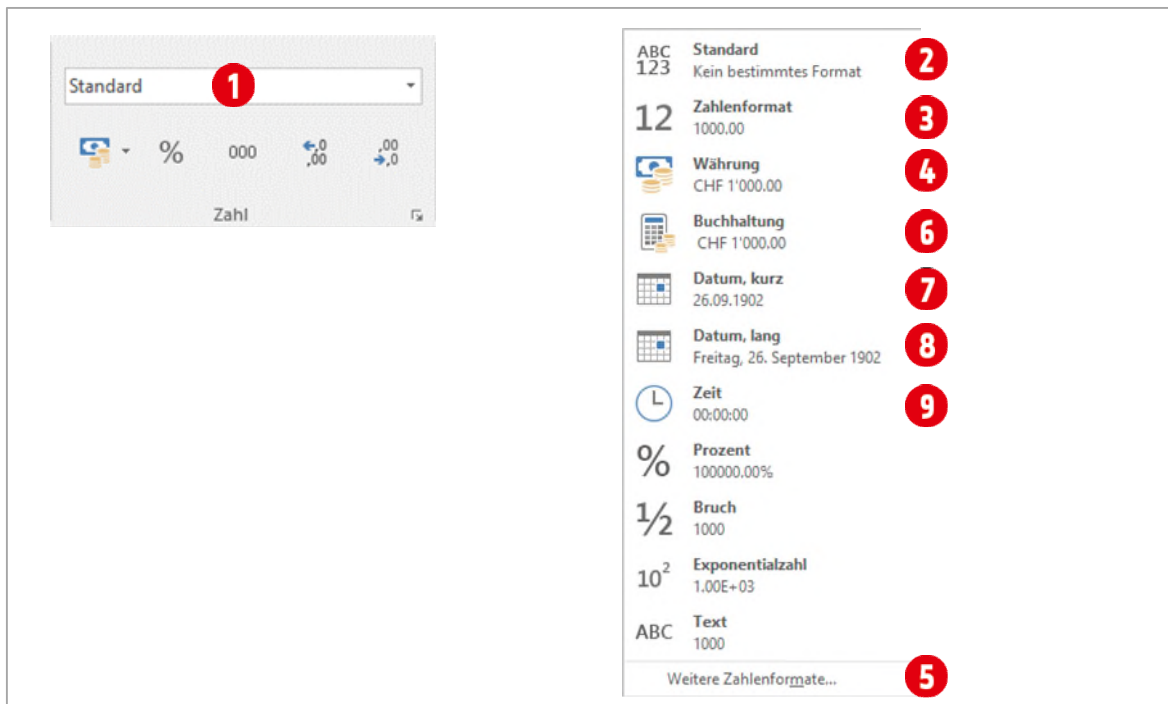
Standard 1

% 000 ←,0 ,00 ,00 →,0

Zahl

ABC 123 Standard
Kein bestimmtes Format 2

12 Zahlenformat
1000.00 3

Währung
CHF 1'000.00 4

Buchhaltung
CHF 1'000.00 6

Datum, kurz
26.09.1902 7

Datum, lang
Freitag, 26. September 1902 8

Zeit
00:00:00 9

% Prozent
100000.00%

½ Bruch
1000

$10^2$ Exponentialzahl
1.00E+03

ABC Text
1000

Weitere Zahlenformate... 5